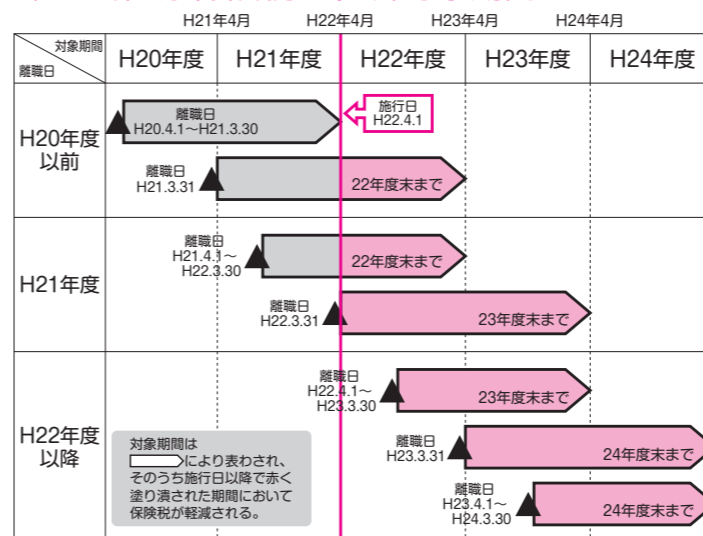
H21年4月 H22年4月 H23年4月 H24年4月

| 対象期間 / 離職日 | H20年度 | H21年度 | H22年度 | H23年度 | H24年度 |
|---|---|---|---|---|---|
| H20年度以前 | | | | | |
| H21年度 | | | | | |
| H22年度以降 | | | | | |

離職日
H20.4.1～H21.3.30

施行日
H22.4.1

離職日
H21.3.31

22年度末まで

離職日
H21.4.1～
H22.3.30

22年度末まで

離職日
H22.3.31

23年度末まで

離職日
H22.4.1～
H23.3.30

23年度末まで

離職日
H23.3.31

24年度末まで

離職日
H23.4.1～
H24.3.30

24年度末まで

対象期間は
により表わされ、そのうち施行日以降で赤く塗り潰された期間において保険税が軽減される。